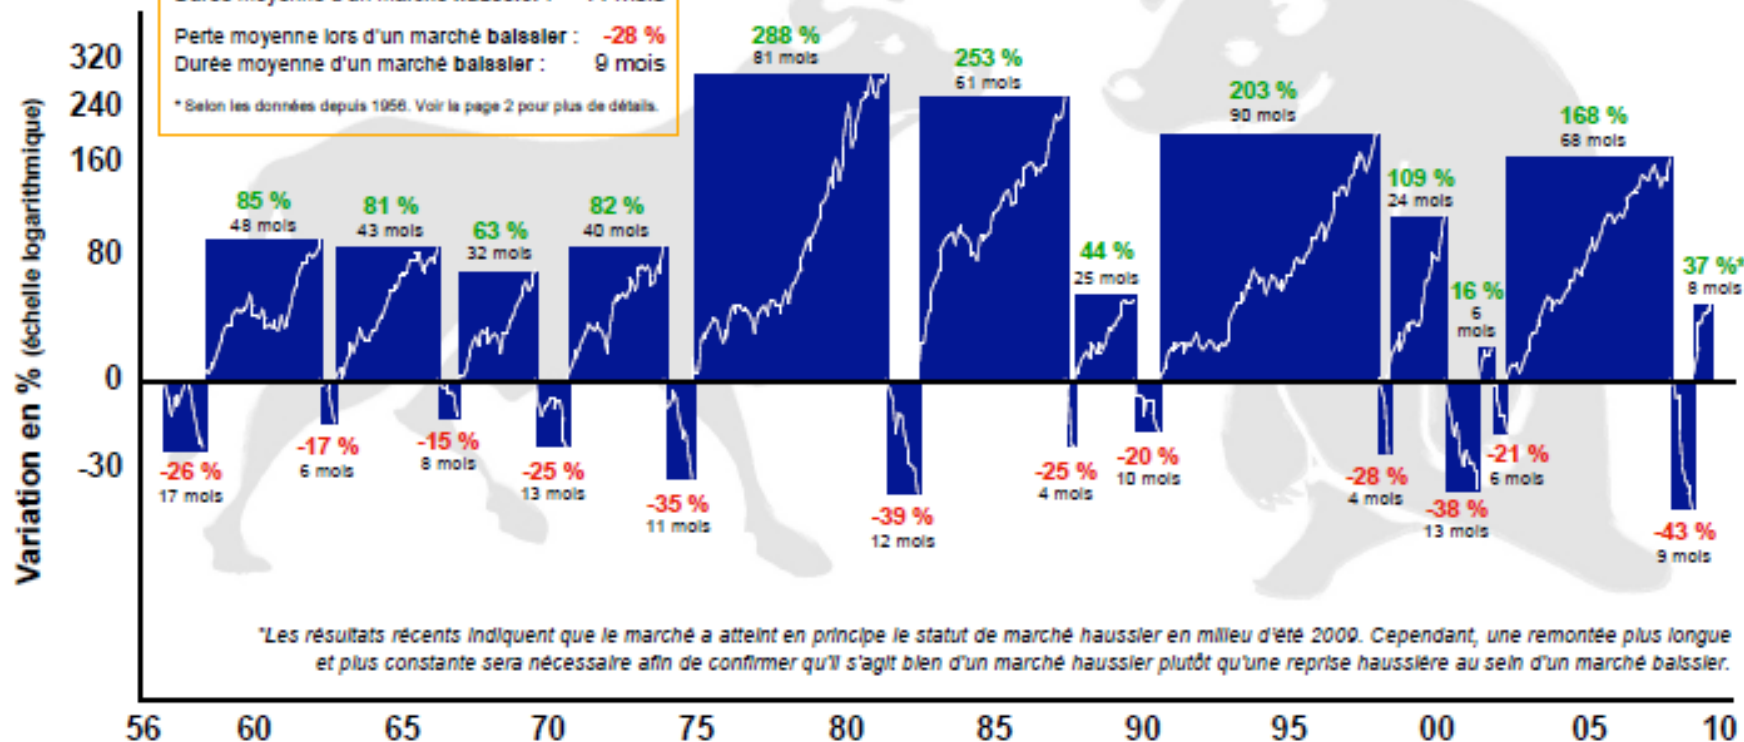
Durée moyenne d'un marché haussier : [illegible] mois

Perte moyenne lors d'un marché baissier : -28 %
Durée moyenne d'un marché baissier : 9 mois

* Selon les données depuis 1956. Voir la page 2 pour plus de détails.

Variation en % (échelle logarithmique)

320
240
160
80
0
-30

85 %
48 mois
81 %
43 mois
63 %
32 mois
82 %
40 mois
288 %
81 mois
253 %
61 mois
44 %
25 mois
203 %
90 mois
109 %
24 mois
16 %
6 mois
168 %
68 mois
37 %*
8 mois

-26 %
17 mois
-17 %
6 mois
-15 %
8 mois
-25 %
13 mois
-35 %
11 mois
-39 %
12 mois
-25 %
4 mois
-20 %
10 mois
-28 %
4 mois
-38 %
13 mois
-21 %
6 mois
-43 %
9 mois

*Les résultats récents indiquent que le marché a atteint en principe le statut de marché haussier en milieu d'été 2009. Cependant, une remontée plus longue et plus constante sera nécessaire afin de confirmer qu'il s'agit bien d'un marché haussier plutôt qu'une reprise haussière au sein d'un marché baissier.

56 60 65 70 75 80 85 90 95 00 05 10